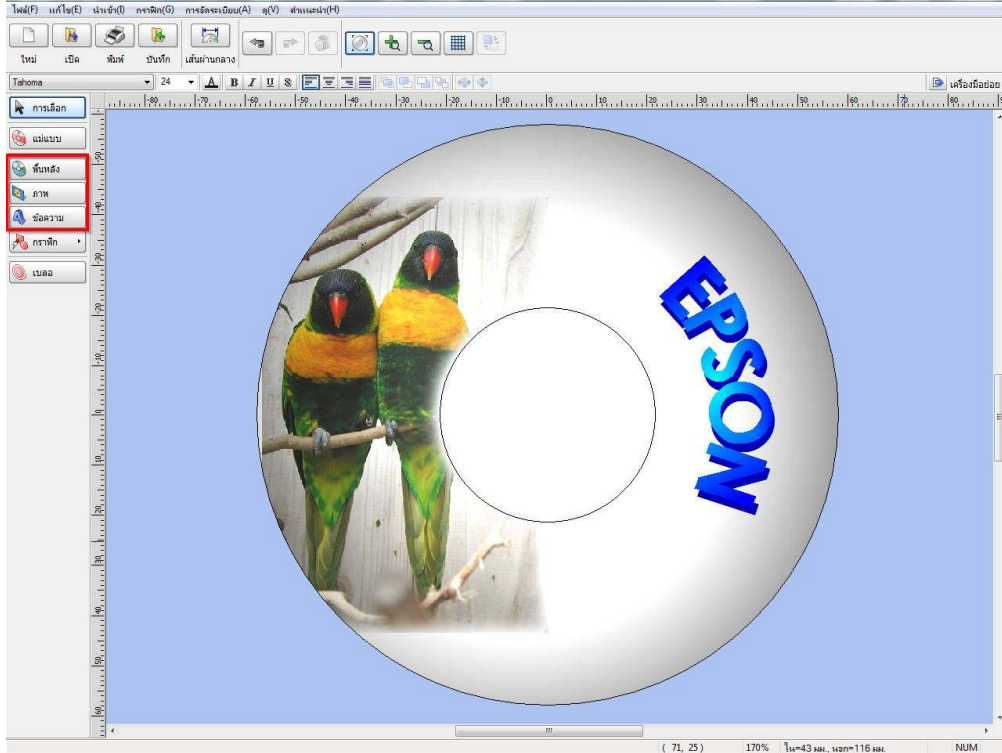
ไฟล์(F) แก้ไข(E) นำเข้า(I) กราฟิก(G) การจัดระเบียบ(A) ดู(V) คำแนะนำ(H)

ใหม่ เปิด พิมพ์ บันทึก เส้นผ่านกลาง

Tahoma 24 A B I U S

เครื่องมือย่อย

การเลือก
แม่แบบ
พื้นหลัง
ภาพ
ข้อความ
กราฟิก
เบลอ

EPSON

( 71, 25 ) 170% ใน=43 มม., นอก=116 มม. NUM